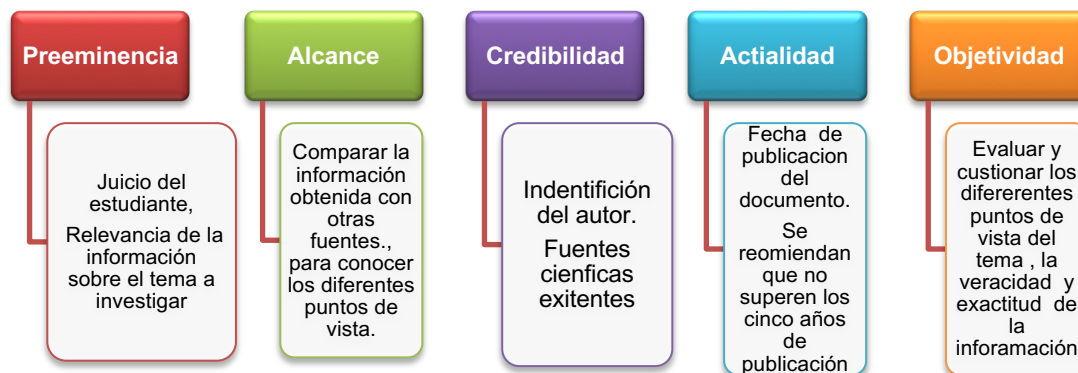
Preeminencia

Juicio del estudiante,

Relevancia de la información sobre el tema a investigar

Alcance

Comparar la información obtenida con otras fuentes., para conocer los diferentes puntos de vista.

Credibilidad

Indentifición del autor.

Fuentes cienficas exitentes

Actialidad

Fecha de publicacion del documento.

Se reomiendan que no superen los cinco años de publicación

Objetividad

Evaluar y custionar los difererentes puntos de vista del tema , la veracidad y exactitud de la inforamación